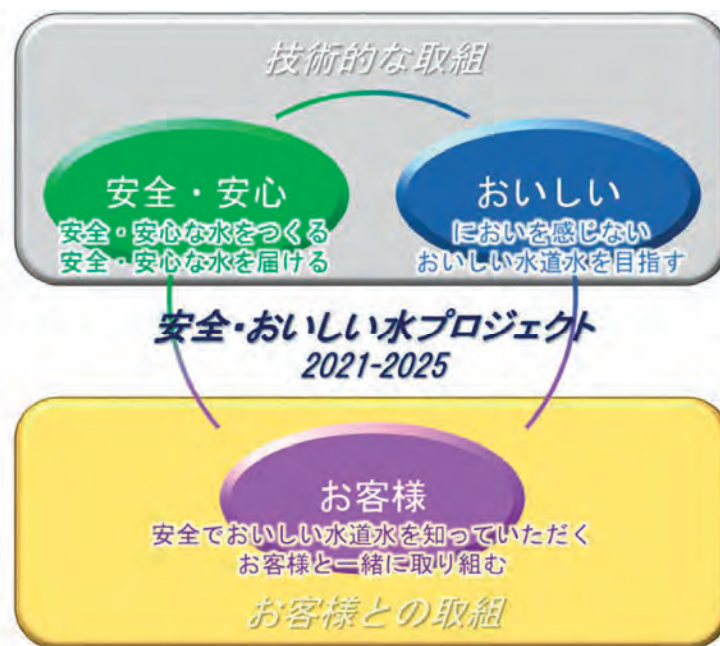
技術的な取組

安全・安心
安全・安心な水をつくる
安全・安心な水を届ける

おいしい
においを感じない
おいしい水道水を目指す

安全・おいしい水プロジェクト
2021-2025

お客様
安全でおいしい水道水を知っていただく
お客様と一緒に取り組む

お客様との取組